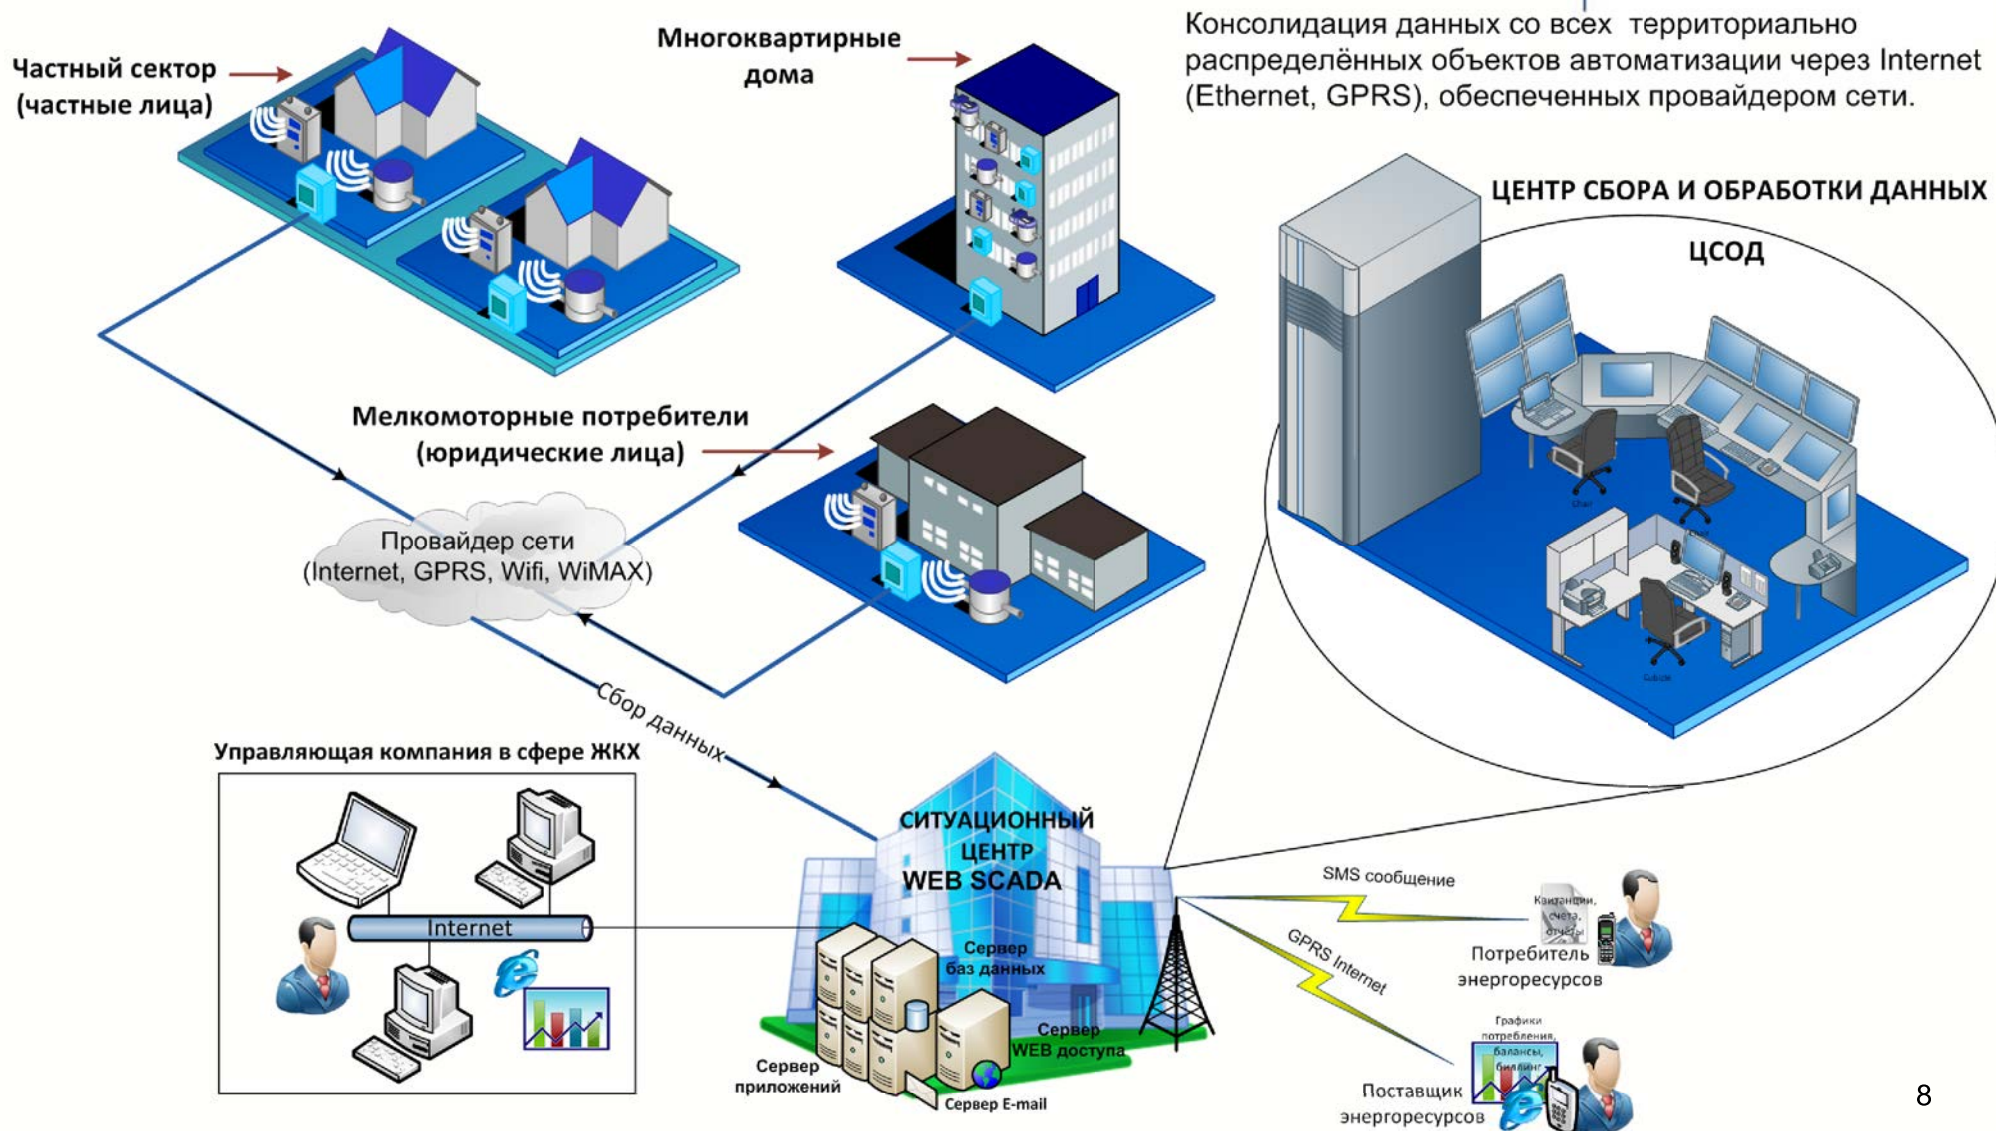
Частный сектор (частные лица)

Многоквартирные дома

Консолидация данных со всех территориально распределённых объектов автоматизации через Internet (Ethernet, GPRS), обеспеченных провайдером сети.

ЦЕНТР СБОРА И ОБРАБОТКИ ДАННЫХ

ЦСОД

Мелкомоторные потребители (юридические лица)

Провайдер сети (Internet, GPRS, Wifi, WiMAX)

Сбор данных

Управляющая компания в сфере ЖКХ

Internet

СИТУАЦИОННЫЙ ЦЕНТР WEB SCADA

Сервер баз данных

Сервер WEB доступа

Сервер приложений

Сервер E-mail

SMS сообщение

GPRS Internet

Квитанции, счета, отчеты

Потребитель энергоресурсов

Графики потребления, балансы, биллинг

Поставщик энергоресурсов

8